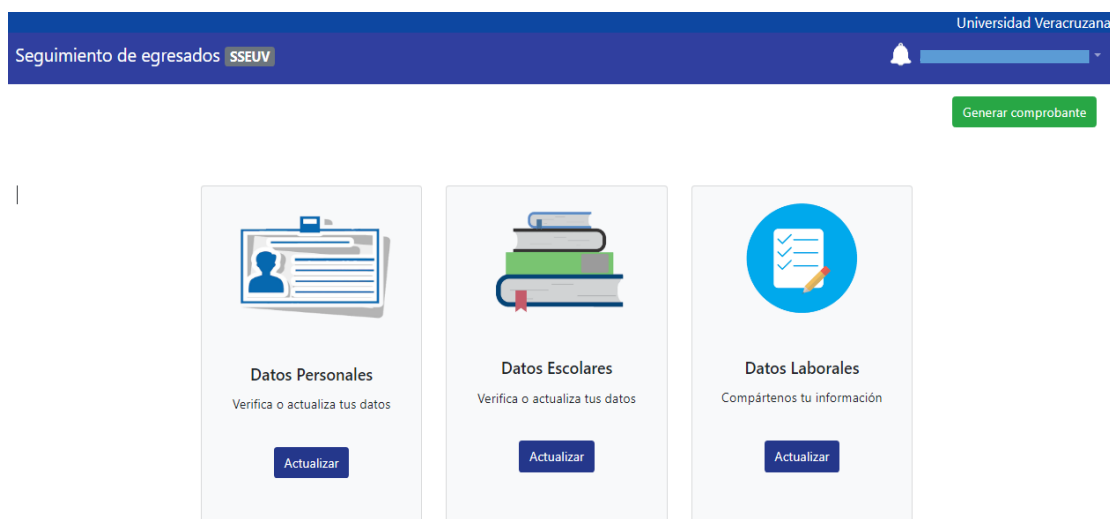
Universidad Veracruzana

Seguimiento de egresados SSEUV

Generar comprobante

Datos Personales

Verifica o actualiza tus datos

Actualizar

Datos Escolares

Verifica o actualiza tus datos

Actualizar

Datos Laborales

Compártenos tu información

Actualizar